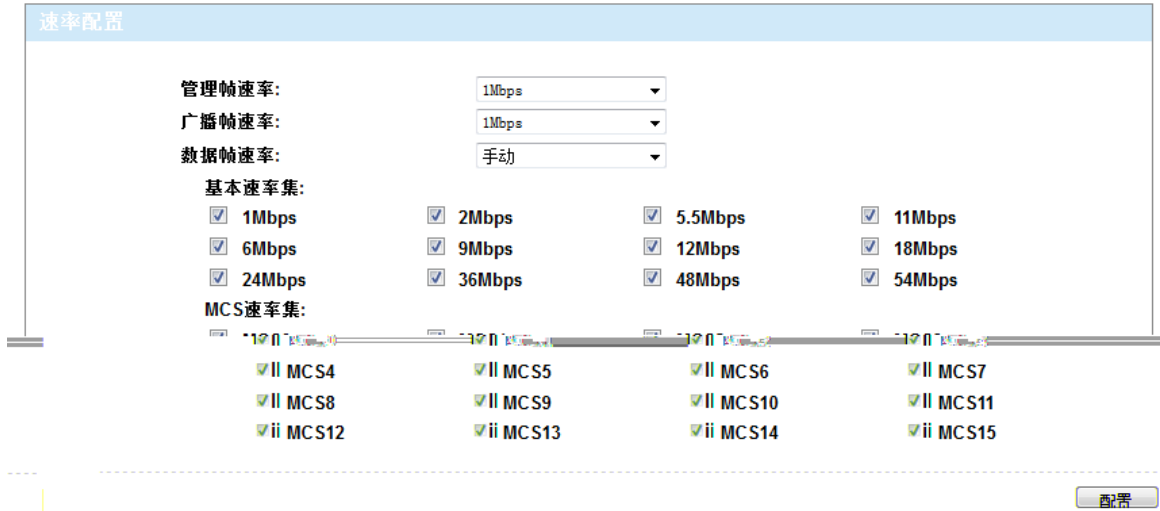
速率配置

管理帧速率: 1Mbps
广播帧速率: 1Mbps
数据帧速率: 手动

基本速率集:

1Mbps
2Mbps
5.5Mbps
11Mbps
6Mbps
9Mbps
12Mbps
18Mbps
24Mbps
36Mbps
48Mbps
54Mbps

MCS速率集:

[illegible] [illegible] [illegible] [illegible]

MCS4
MCS5
MCS6
MCS7
MCS8
MCS9
MCS10
MCS11
MCS12
MCS13
MCS14
MCS15

配置